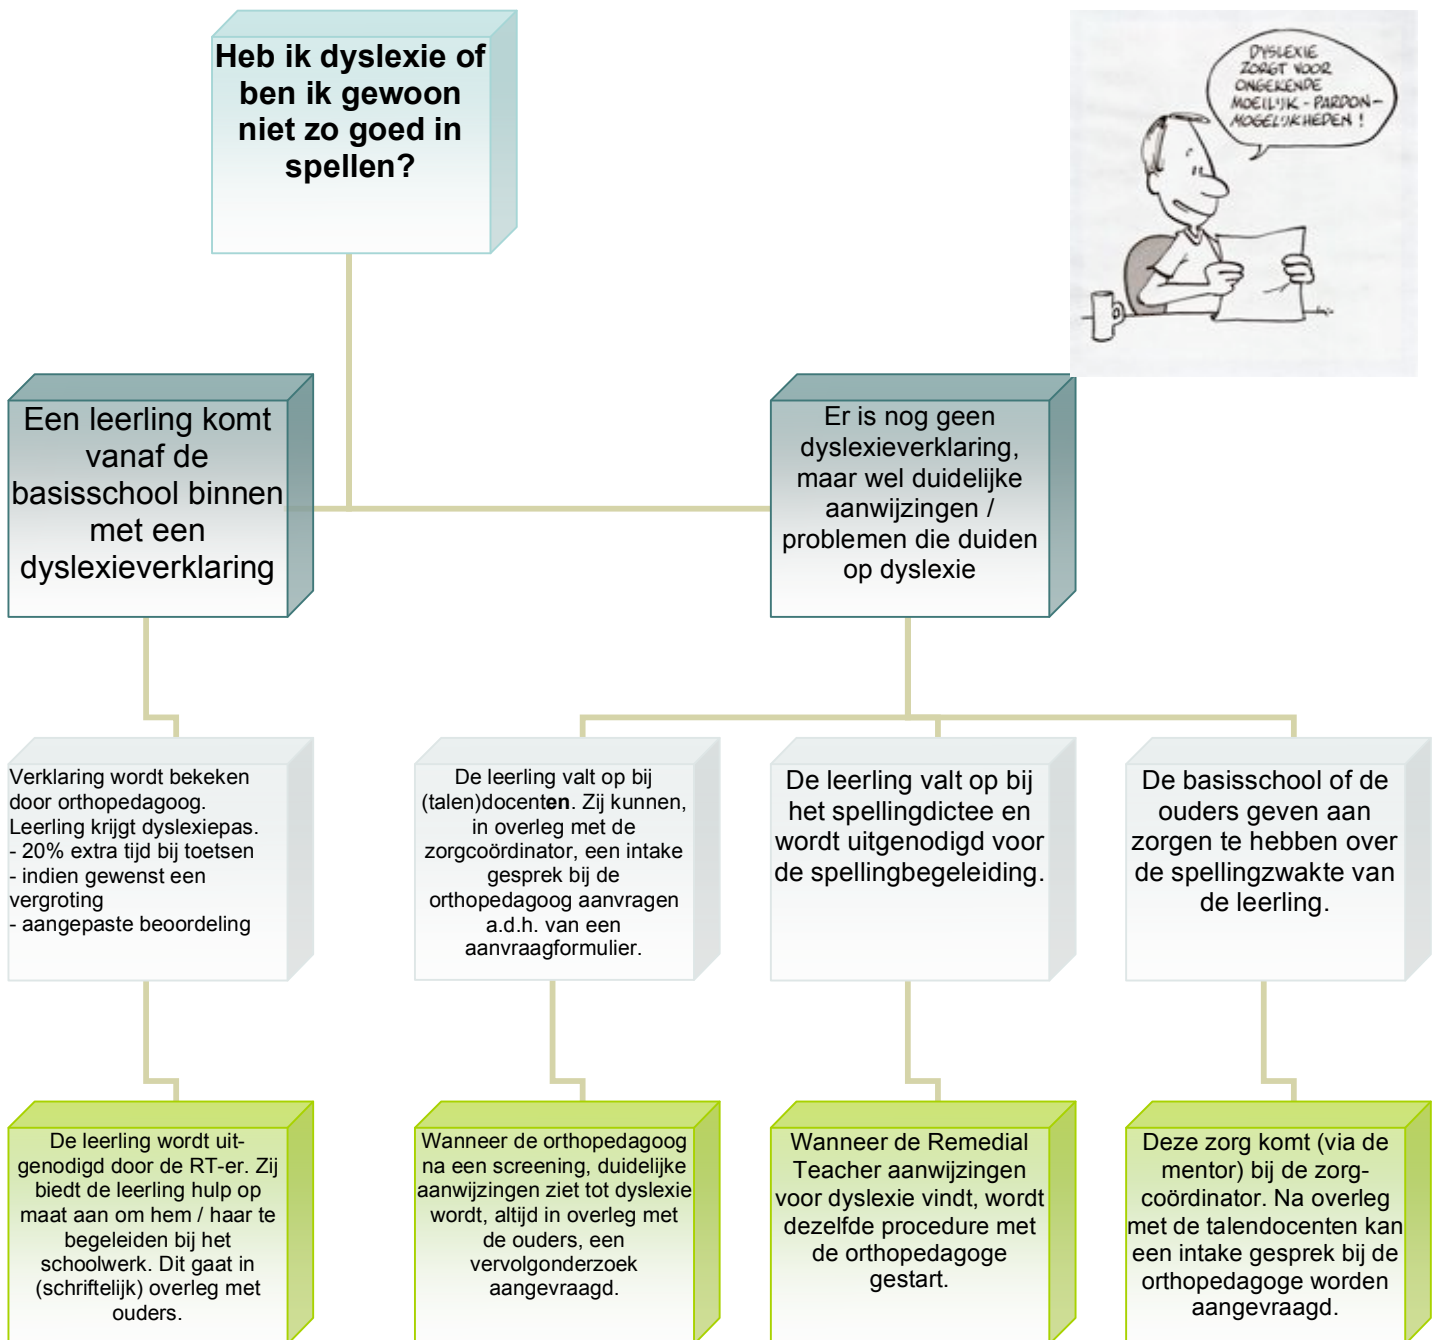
Heb ik dyslexie of ben ik gewoon niet zo goed in spellen?

DYSLEXIE ZORGT VOOR ONGEKENDE MOEILIJK - PARDON - MOGELIJKHEDEN !

Een leerling komt vanaf de basisschool binnen met een dyslexieverklaring

Er is nog geen dyslexieverklaring, maar wel duidelijke aanwijzingen / problemen die duiden op dyslexie

Verklaring wordt bekeken door orthopedagoog. Leerling krijgt dyslexiepas.
- 20% extra tijd bij toetsen
- indien gewenst een vergroting
- aangepaste beoordeling

De leerling valt op bij (talen)docenten. Zij kunnen, in overleg met de zorgcoördinator, een intake gesprek bij de orthopedagoog aanvragen a.d.h. van een aanvraagformulier.

De leerling valt op bij het spellingdictee en wordt uitgenodigd voor de spellingbegeleiding.

De basisschool of de ouders geven aan zorgen te hebben over de spellingzwakte van de leerling.

De leerling wordt uitgenodigd door de RT-er. Zij biedt de leerling hulp op maat aan om hem / haar te begeleiden bij het schoolwerk. Dit gaat in (schriftelijk) overleg met ouders.

Wanneer de orthopedagoog na een screening, duidelijke aanwijzingen ziet tot dyslexie wordt, altijd in overleg met de ouders, een vervolgonderzoek aangevraagd.

Wanneer de Remedial Teacher aanwijzingen voor dyslexie vindt, wordt dezelfde procedure met de orthopedagoge gestart.

Deze zorg komt (via de mentor) bij de zorgcoördinator. Na overleg met de talendocenten kan een intake gesprek bij de orthopedagoge worden aangevraagd.